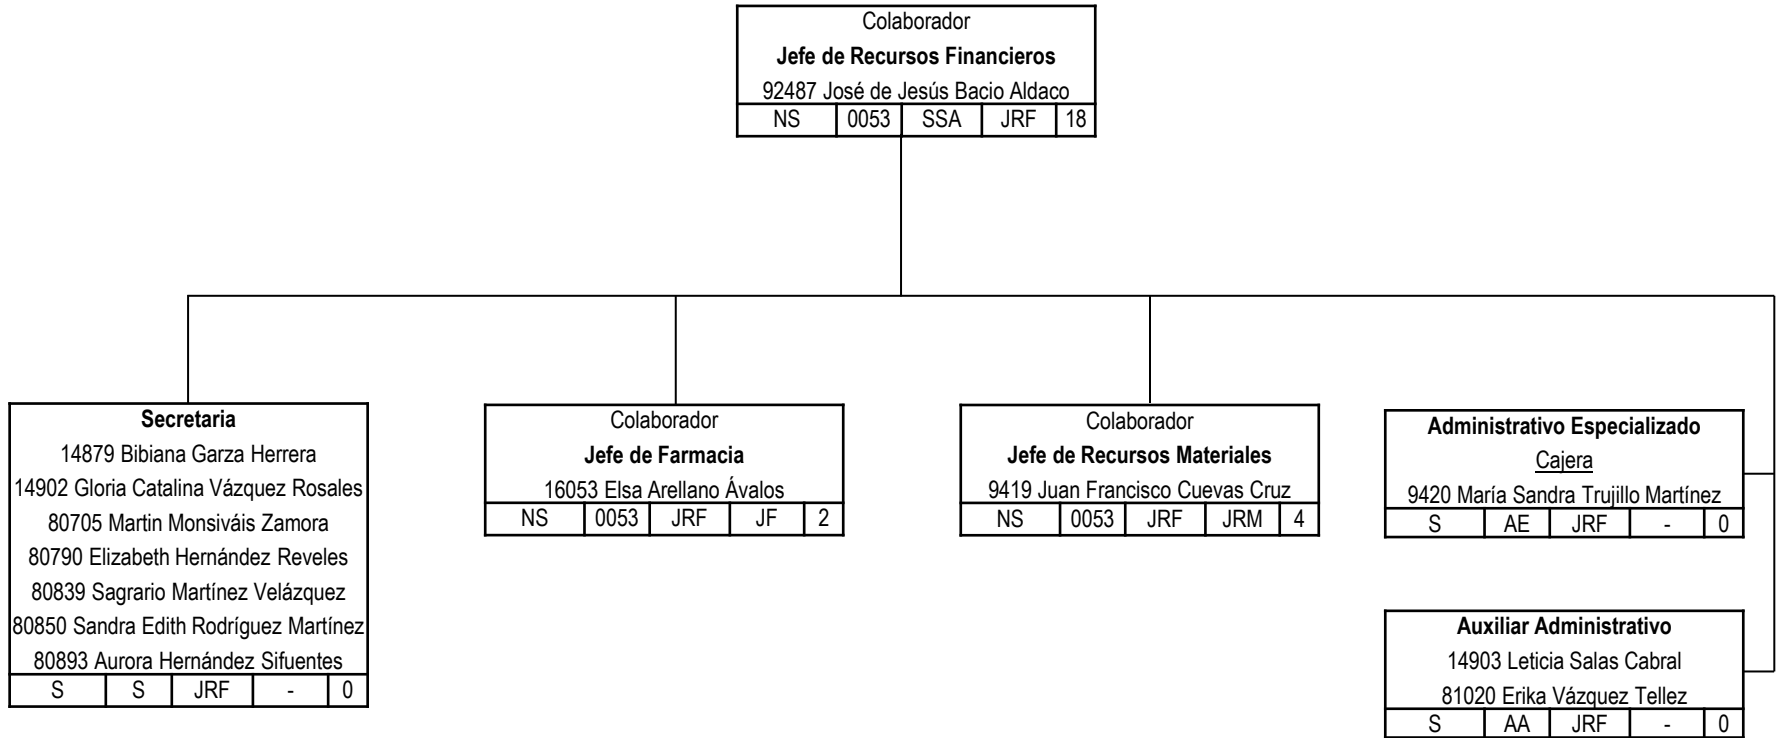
Colaborador
Jefe de Recursos Financieros
92487 José de Jesús Bacio Aldaco

| NS | 0053 | SSA | JRF | 18 |
|---|---|---|---|---|

Secretaria
14879 Bibiana Garza Herrera
14902 Gloria Catalina Vázquez Rosales
80705 Martin Monsiváis Zamora
80790 Elizabeth Hernández Reveles
80839 Sagrario Martínez Velázquez
80850 Sandra Edith Rodríguez Martínez
80893 Aurora Hernández Sifuentes

| S | S | JRF | - | 0 |
|---|---|---|---|---|

Colaborador
Jefe de Farmacia
16053 Elsa Arellano Ávalos

| NS | 0053 | JRF | JF | 2 |
|---|---|---|---|---|

Colaborador
Jefe de Recursos Materiales
9419 Juan Francisco Cuevas Cruz

| NS | 0053 | JRF | JRM | 4 |
|---|---|---|---|---|

Administrativo Especializado
Cajera
9420 María Sandra Trujillo Martínez

| S | AE | JRF | - | 0 |
|---|---|---|---|---|

Auxiliar Administrativo
14903 Leticia Salas Cabral
81020 Erika Vázquez Tellez

| S | AA | JRF | - | 0 |
|---|---|---|---|---|